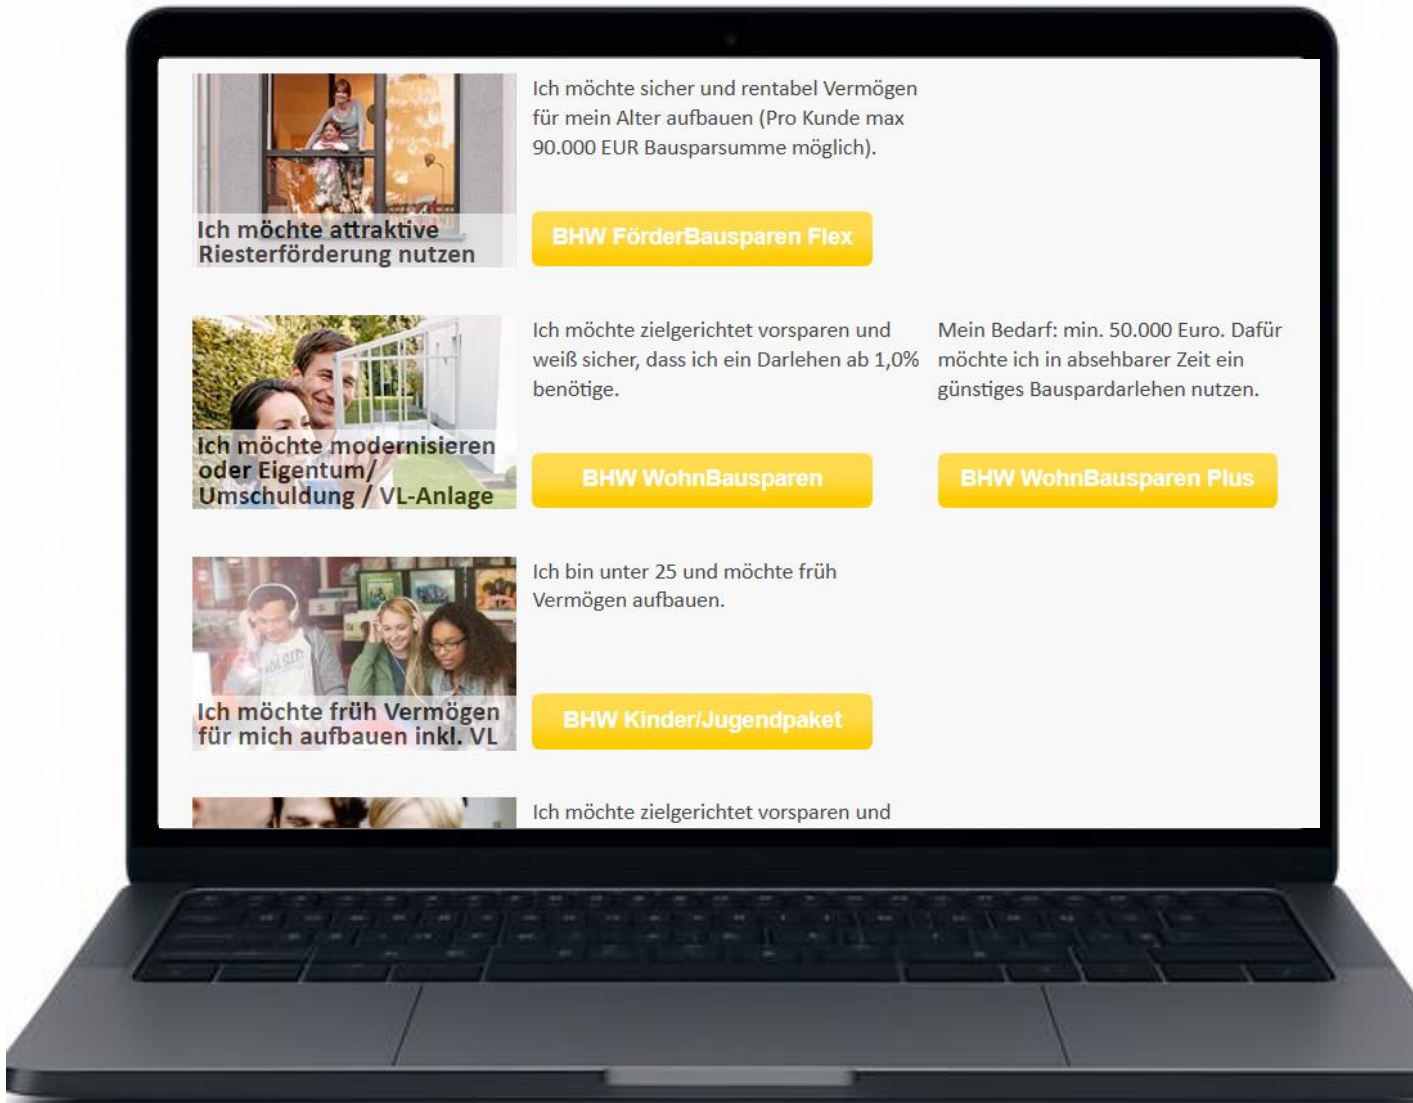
Ich möchte attraktive Riesterförderung nutzen

Ich möchte sicher und rentabel Vermögen für mein Alter aufbauen (Pro Kunde max 90.000 EUR Bausparsumme möglich).

BHW FörderBausparen Flex

Ich möchte modernisieren oder Eigentum/ Umschuldung / VL-Anlage

Ich möchte zielgerichtet vorsparen und weiß sicher, dass ich ein Darlehen ab 1,0% benötige.

BHW WohnBausparen

Mein Bedarf: min. 50.000 Euro. Dafür möchte ich in absehbarer Zeit ein günstiges Bauspardarlehen nutzen.

BHW WohnBausparen Plus

Ich möchte früh Vermögen für mich aufbauen inkl. VL

Ich bin unter 25 und möchte früh Vermögen aufbauen.

BHW Kinder/Jugendpaket

Ich möchte zielgerichtet vorsparen und